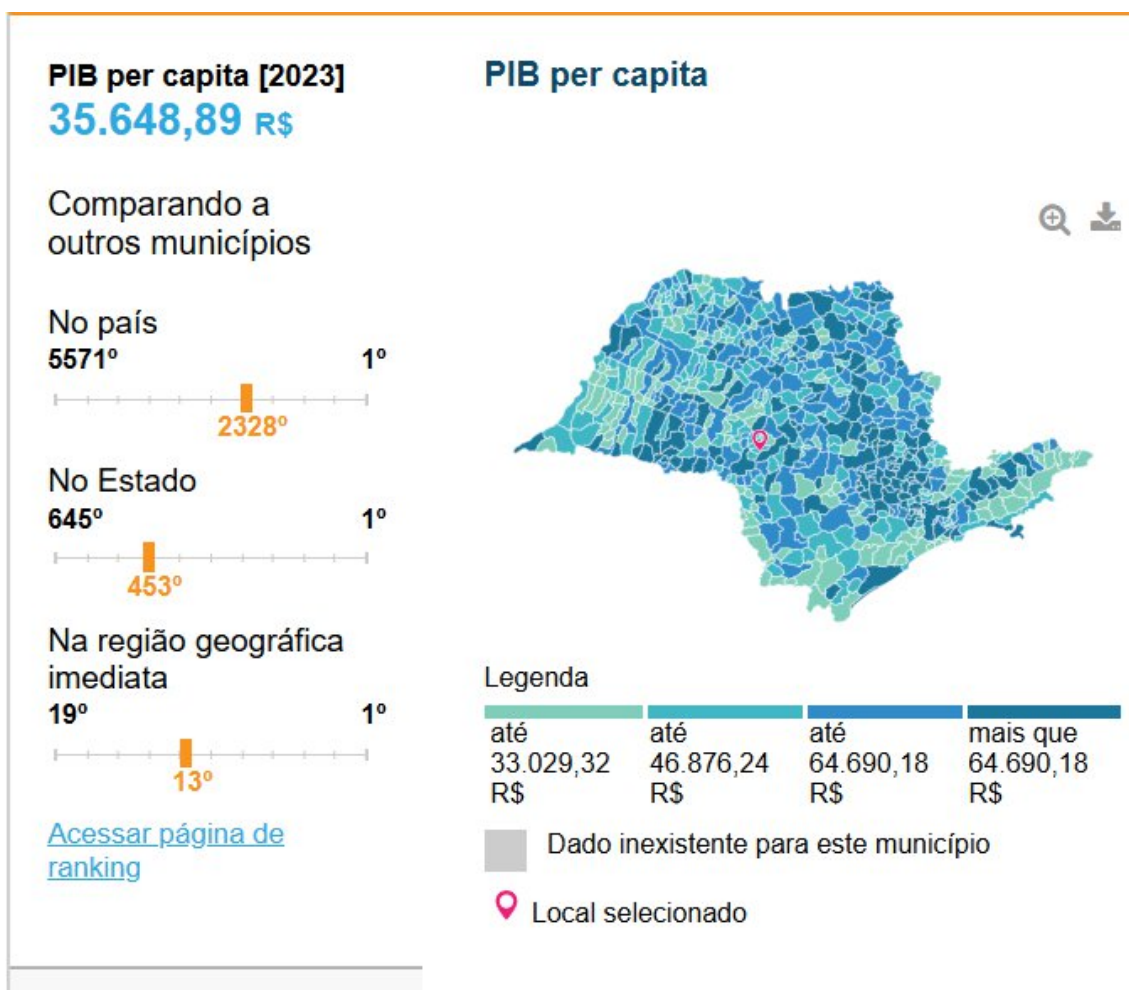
PIB per capita [2023]
35.648,89 R$

Comparando a outros municípios

No país
5571º 1º
2328º

No Estado
645º 1º
453º

Na região geográfica imediata
19º 1º
13º

Acessar página de ranking

PIB per capita

Legenda

| até 33.029,32 R$ | até 46.876,24 R$ | até 64.690,18 R$ | mais que 64.690,18 R$ |
|---|---|---|---|

Dado inexistente para este município

Local selecionado